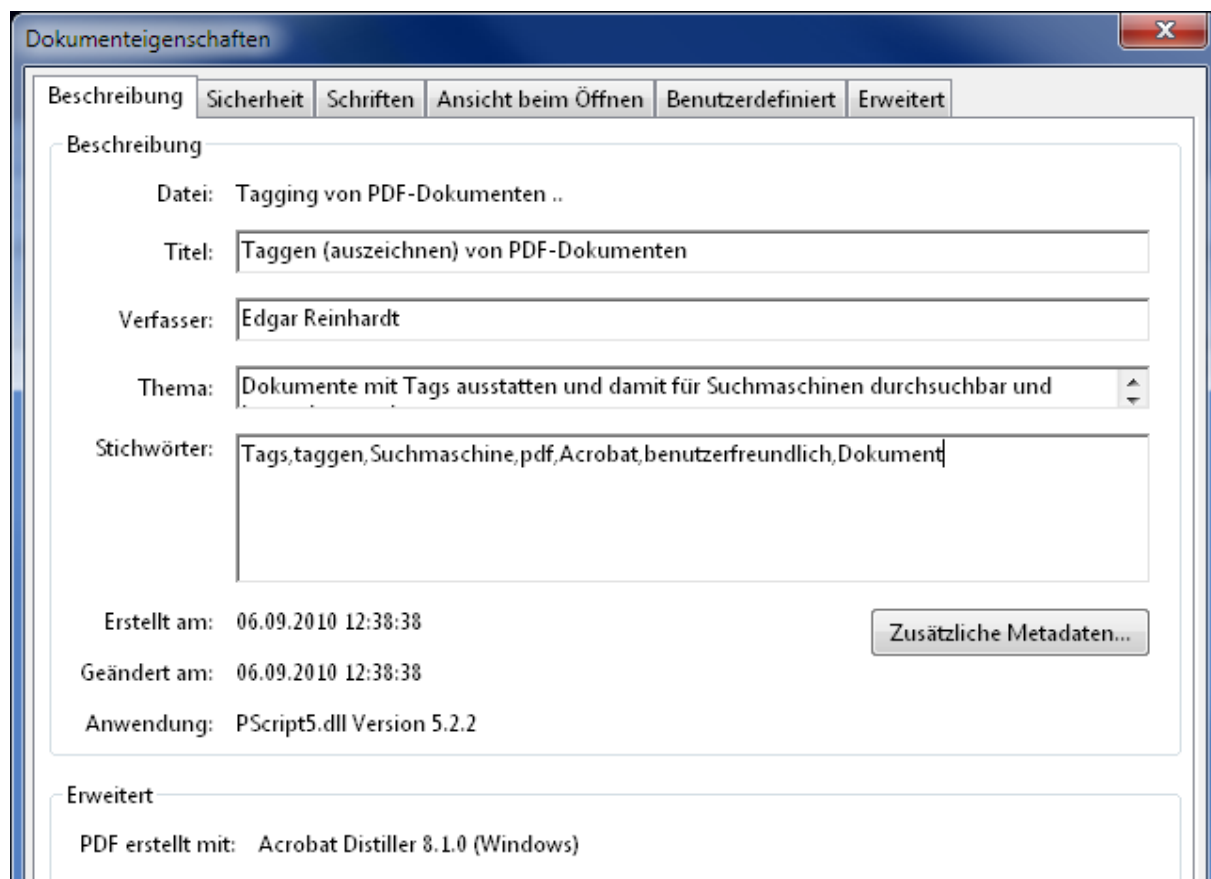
Dokumenteigenschaften

x

Beschreibung | Sicherheit | Schriften | Ansicht beim Öffnen | Benutzerdefiniert | Erweitert

Beschreibung

Datei: Tagging von PDF-Dokumenten ..

Titel: Taggen (auszeichnen) von PDF-Dokumenten

Verfasser: Edgar Reinhardt

Thema: Dokumente mit Tags ausstatten und damit für Suchmaschinen durchsuchbar und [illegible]

Stichwörter: Tags,taggen,Suchmaschine,pdf,Acrobat,benutzerfreundlich,Dokument

Erstellt am: 06.09.2010 12:38:38

Zusätzliche Metadaten...

Geändert am: 06.09.2010 12:38:38

Anwendung: PScript5.dll Version 5.2.2

Erweitert

PDF erstellt mit: Acrobat Distiller 8.1.0 (Windows)